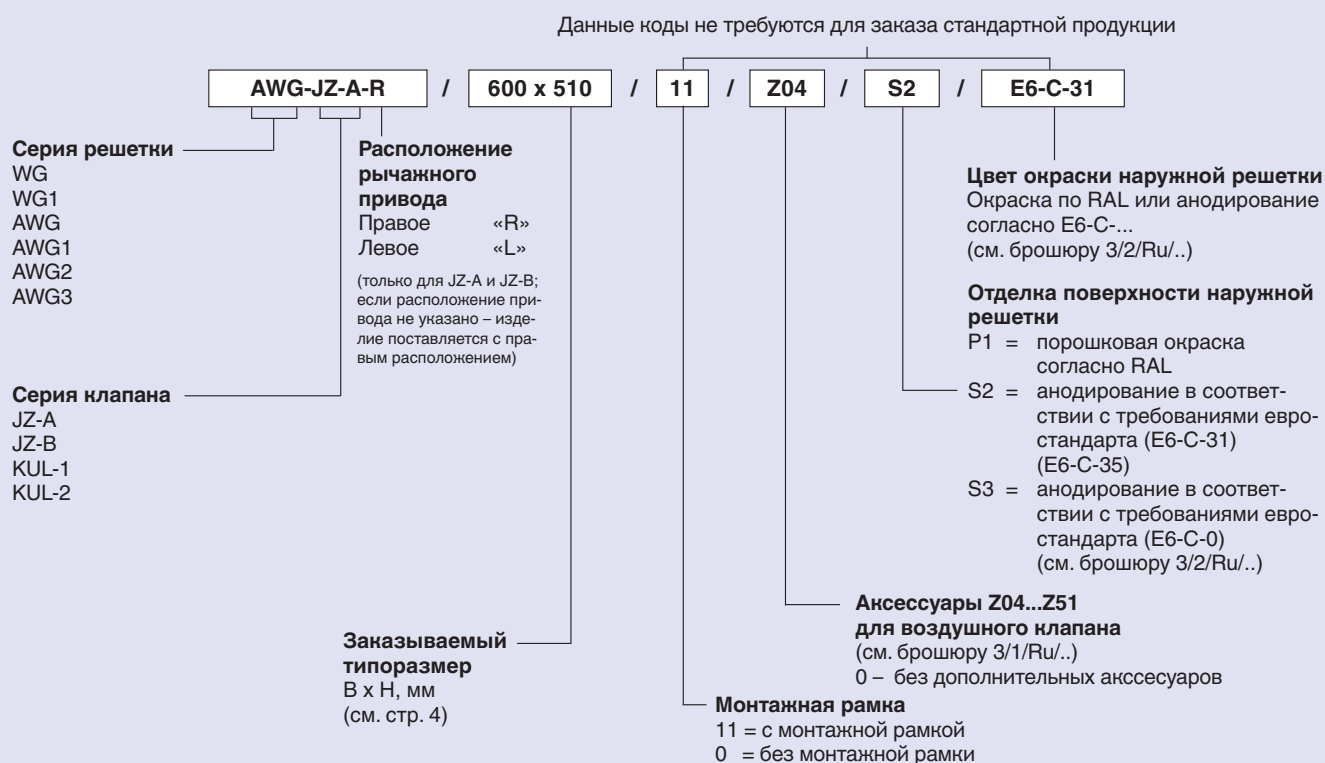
Данные коды не требуются для заказа стандартной продукции

AWG-JZ-A-R / 600 x 510 / 11 / Z04 / S2 / E6-C-31

**Серия решетки**
WG
WG1
AWG
AWG1
AWG2
AWG3

**Расположение рычажного привода**
Правое «R»
Левое «L»
(только для JZ-A и JZ-B; если расположение привода не указано – изделие поставляется с правым расположением)

**Серия клапана**
JZ-A
JZ-B
KUL-1
KUL-2

**Цвет окраски наружной решетки**
Окраска по RAL или анодирование согласно E6-C-...
(см. брошюру 3/2/Ru/..)

**Отделка поверхности наружной решетки**
P1 = порошковая окраска согласно RAL
S2 = анодирование в соответствии с требованиями евростандарта (E6-C-31) (E6-C-35)
S3 = анодирование в соответствии с требованиями евростандарта (E6-C-0) (см. брошюру 3/2/Ru/..)

**Аксессуары Z04...Z51 для воздушного клапана**
(см. брошюру 3/1/Ru/..)
0 – без дополнительных акссесуаров

**Заказываемый типоразмер**
B x H, мм
(см. стр. 4)

**Монтажная рамка**
11 = с монтажной рамкой
0 = без монтажной рамки